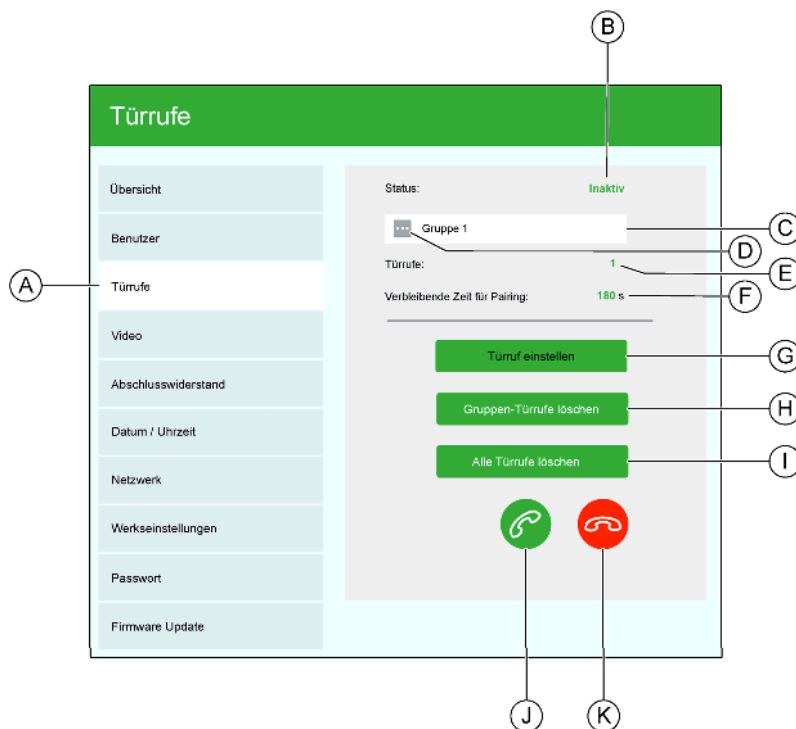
B

Türrufe

Übersicht

Benutzer

A

Türrufe

Video

Abschlusswiderstand

Datum / Uhrzeit

Netzwerk

Werkseinstellungen

Passwort

Firmware Update

Status: Inaktiv

Gruppe 1

C

D

Türrufe: 1

E

Verbleibende Zeit für Pairing: 180 s

F

Türruf einstellen

G

Gruppen-Türrufe löschen

H

Alle Türrufe löschen

I

J

K